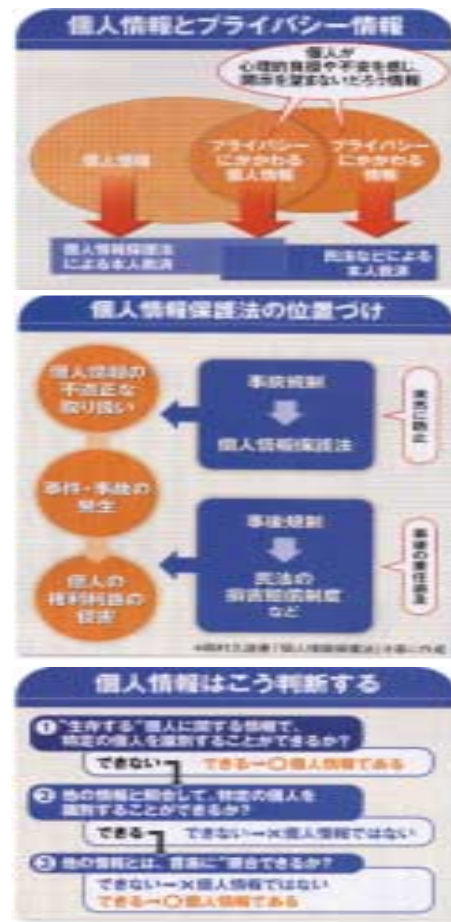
個人情報とプライバシー情報

個人が
心理的負担や不安を感じ
開示を望まないだろう情報

個人情報

プライバシーにかかわる個人情報

プライバシーにかかわる情報

個人情報保護法による本人救済

民法などによる本人救済

個人情報保護法の位置づけ

個人情報の不適正な取り扱い

事件・事故の発生

個人の権利利益の侵害

事前規制
個人情報保護法

未然に防止

事後規制
民法の損害賠償制度など

事後の責任追及

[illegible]

個人情報はこう判断する

❶ "生存する"個人に関する情報で、特定の個人を識別することができるか?

できない

できる→○個人情報である

❷ 他の情報と照合して、特定の個人を識別することができるか?

できる

できない→×個人情報ではない

❸ 他の情報とは、容易に"照合できるか?

できない→×個人情報ではない
できる→○個人情報である